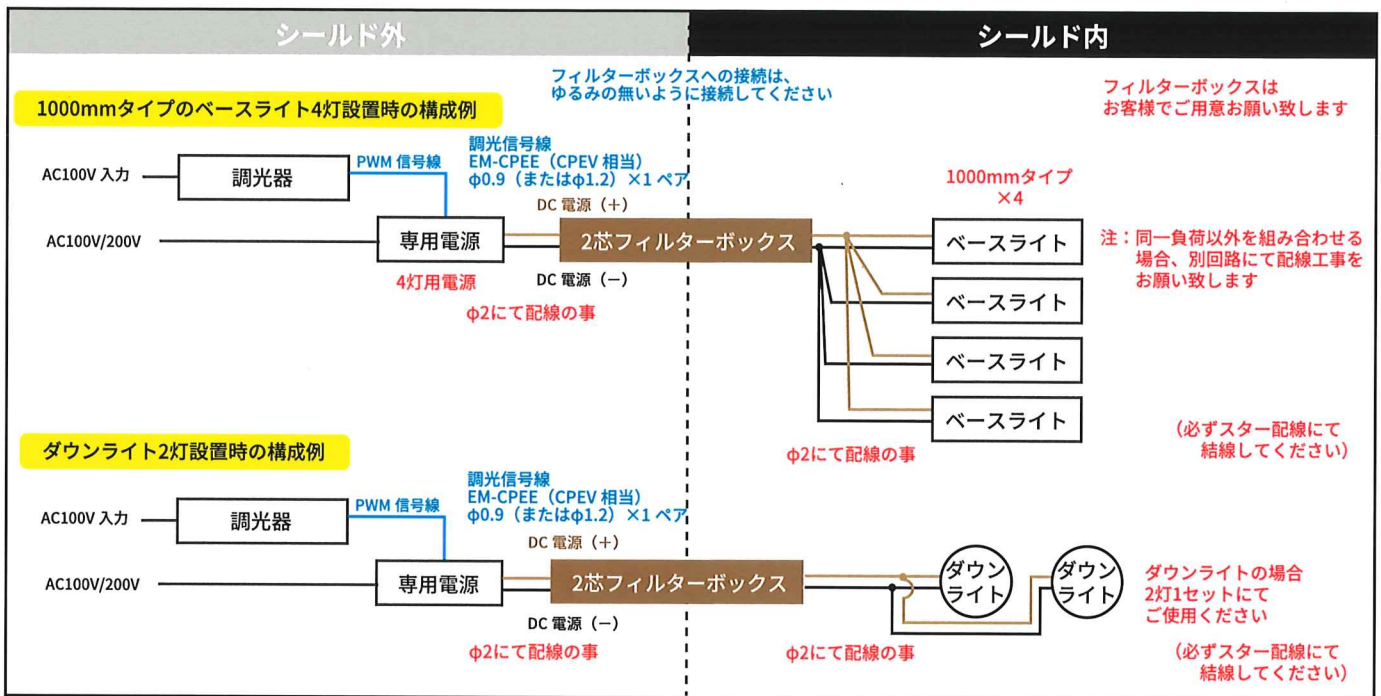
シールド外

シールド内

フィルターボックスへの接続は、ゆるみの無いように接続してください

フィルターボックスはお客様でご用意お願い致します

1000mmタイプのベースライト4灯設置時の構成例

AC100V 入力

調光器

PWM 信号線

調光信号線
EM-CPEE（CPEV 相当）
φ0.9（またはφ1.2）×1 ペア

DC 電源（+）

AC100V/200V

専用電源

2芯フィルターボックス

4灯用電源

DC 電源（−）

φ2にて配線の事

1000mmタイプ
×4

ベースライト

ベースライト

ベースライト

ベースライト

注：同一負荷以外を組み合わせる場合、別回路にて配線工事をお願い致します

φ2にて配線の事

（必ずスター配線にて結線してください）

ダウンライト2灯設置時の構成例

AC100V 入力

調光器

PWM 信号線

調光信号線
EM-CPEE（CPEV 相当）
φ0.9（またはφ1.2）×1 ペア

DC 電源（+）

AC100V/200V

専用電源

2芯フィルターボックス

DC 電源（−）

φ2にて配線の事

ダウンライト

ダウンライト

ダウンライトの場合
2灯1セットにて
ご使用ください

φ2にて配線の事

（必ずスター配線にて結線してください）